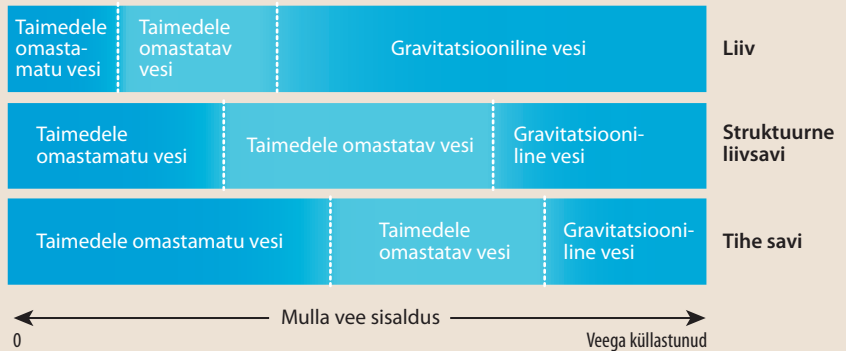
| | | | |
|---|---|---|---|
| Taimedele omastamatu vesi | Taimedele omastatav vesi | Gravitatsiooniline vesi | Liiv |
| Taimedele omastamatu vesi | Taimedele omastatav vesi | Gravitatsiooniline vesi | Struktuurne liivsavi |
| Taimedele omastamatu vesi | Taimedele omastatav vesi | Gravitatsiooniline vesi | Tihe savi |

Mulla vee sisaldus

0

Veega küllastunud